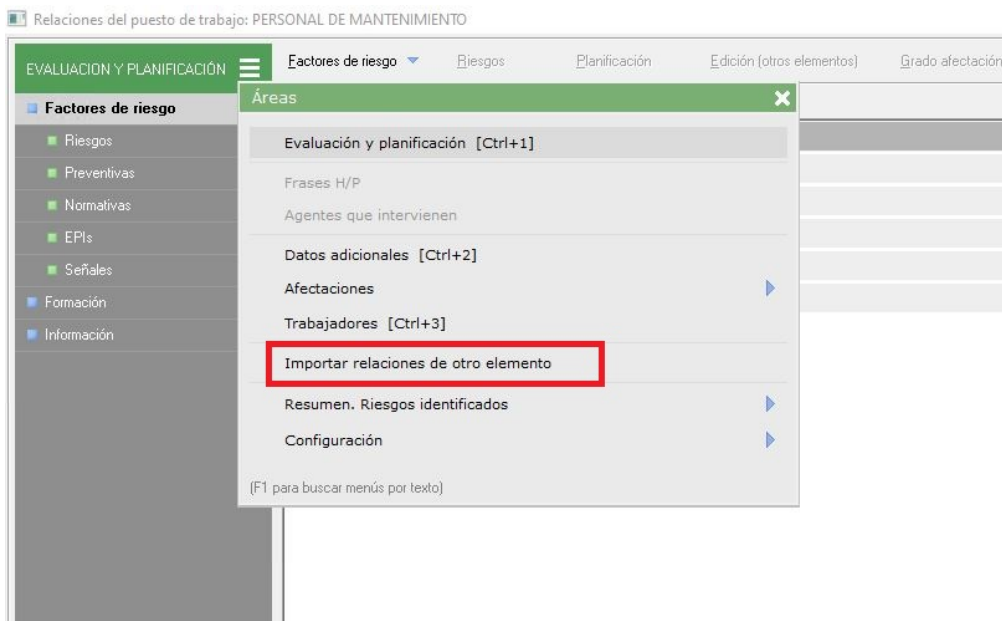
Relaciones del puesto de trabajo: PERSONAL DE MANTENIMIENTO

EVALUACION Y PLANIFICACIÓN

Factores de riesgo

Riesgos

Planificación

Edición (otros elementos)

Grado afectación

Factores de riesgo

Riesgos

Preventivas

Normativas

EPIs

Señales

Formación

Información

Áreas

Evaluación y planificación [Ctrl+1]

Frases H/P

Agentes que intervienen

Datos adicionales [Ctrl+2]

Afectaciones

Trabajadores [Ctrl+3]

Importar relaciones de otro elemento

Resumen. Riesgos identificados

Configuración

(F1 para buscar menús por texto)